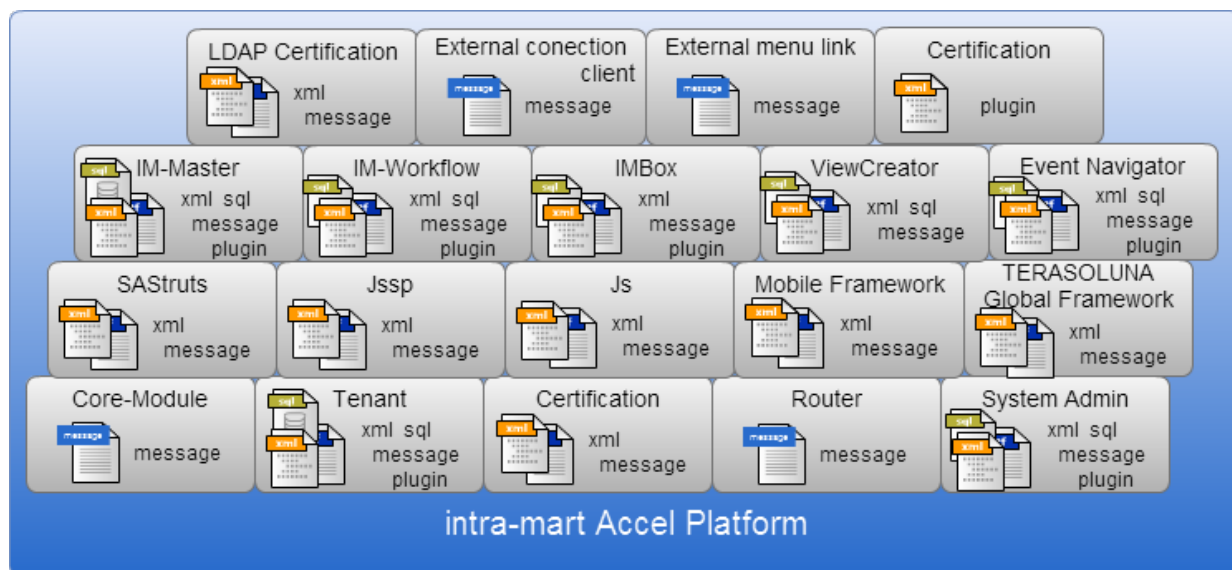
LDAP Certification
xml
xml message

External conection client
message
message

External menu link
message
message

Certification
xml
plugin

IM-Master
sql
xml
xml sql message plugin

IM-Workflow
sql
xml
xml sql message plugin

IMBox
sql
xml
xml message plugin

ViewCreator
sql
xml
xml sql message

Event Navigator
sql
xml
xml sql message plugin

SAStruts
xml
xml message

Jssp
xml
xml message

Js
xml
xml message

Mobile Framework
xml
xml message

TERASOLUNA Global Framework
xml
xml message

Core-Module
message
message

Tenant
sql
xml
xml sql message plugin

Certification
xml
xml message

Router
message
message

System Admin
sql
xml
xml sql message plugin

intra-mart Accel Platform